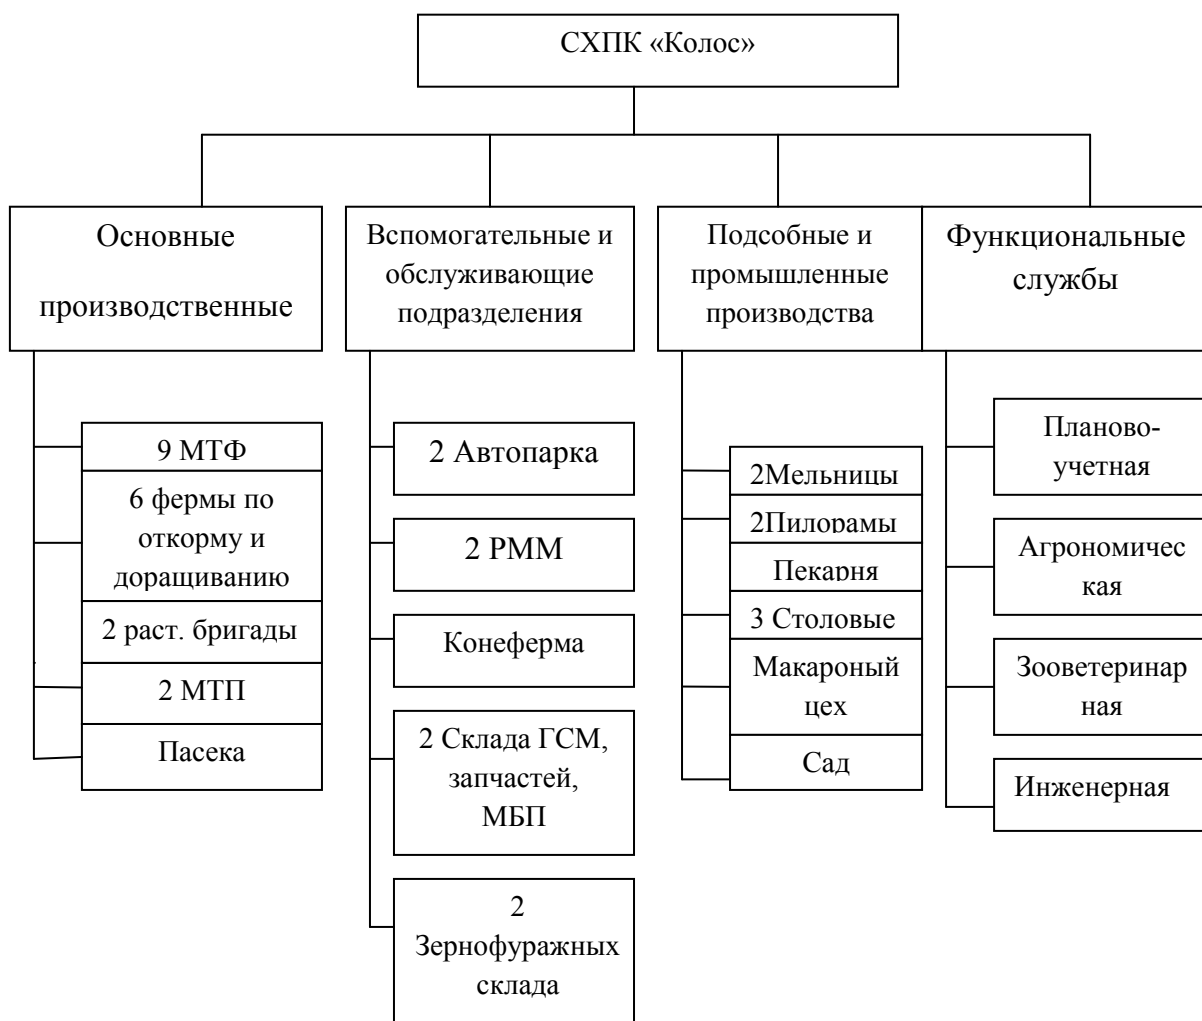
СХПК «Колос»

Основные производственные

9 МТФ

6 фермы по откорму и доращиванию

2 раст. бригады

2 МТП

Пасека

Вспомогательные и обслуживающие подразделения

2 Автопарка

2 РММ

Коneферма

2 Склада ГСМ, запчастей, МБП

2 Зернофуражных склада

Подсобные и промышленные производства

2Мельницы

2Пилорамы

Пекарня

3 Столовые

Макароный цех

Сад

Функциональные службы

Планово-учетная

Агрономичес кая

Зооветеринар ная

Инженерная